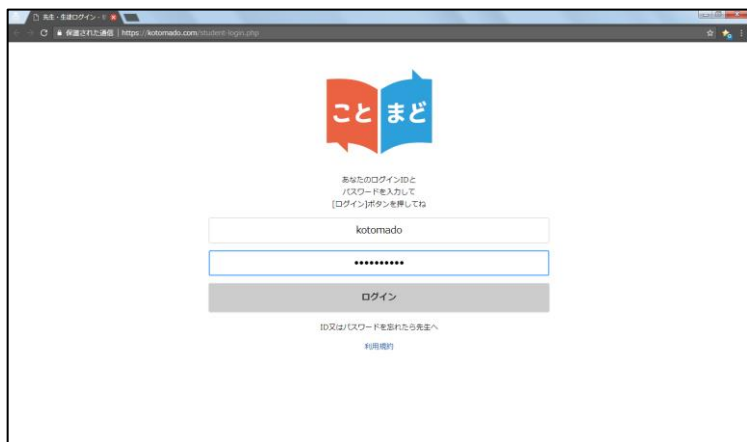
先生・生徒ログイン・ こ

保護された通信 | https://kotomado.com/student-login.php

ことまど

あなたのログインIDと
パスワードを入力して
[ログイン]ボタンを押してね

kotomado

•••••••••••

ログイン

ID又はパスワードを忘れたら先生へ

利用規約